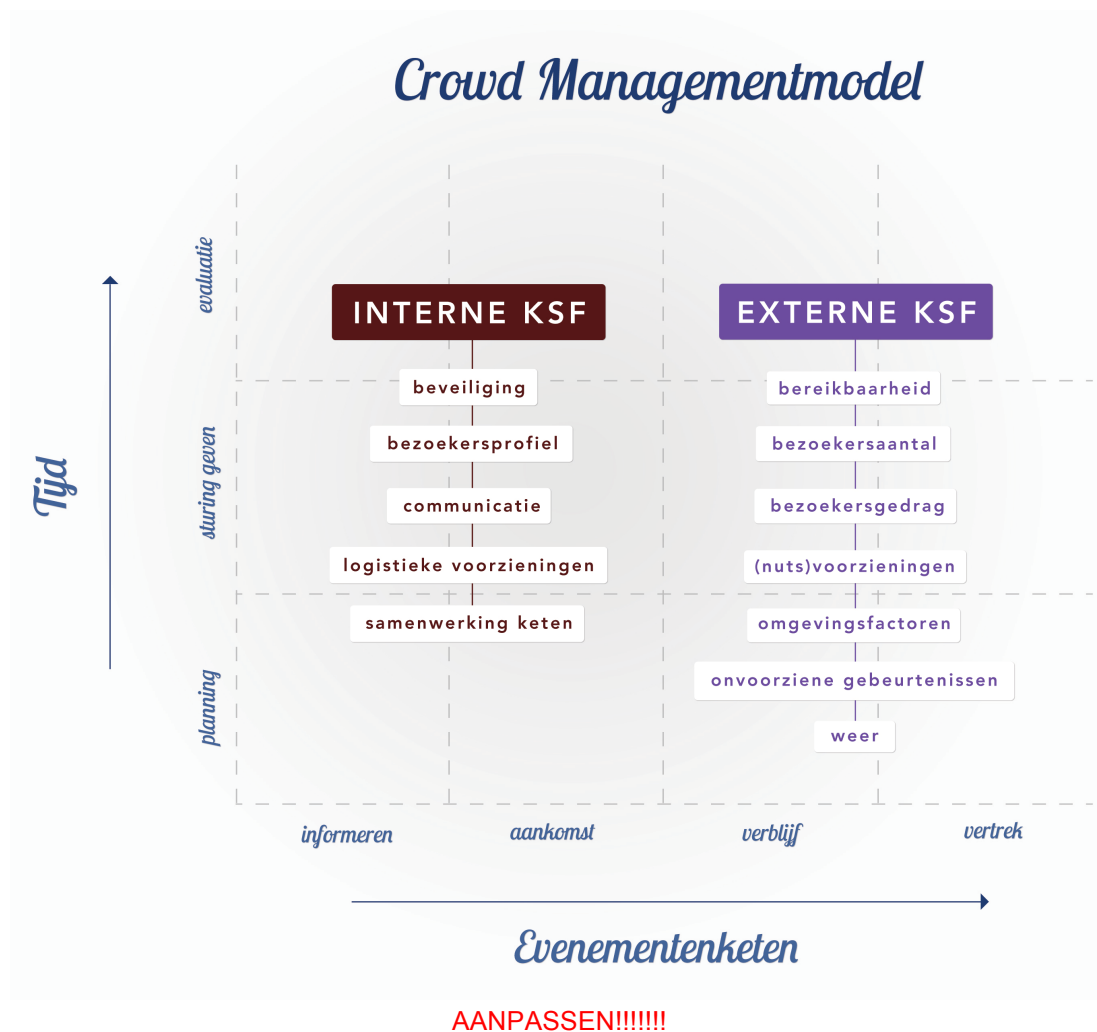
Crowd Managementmodel

Tijd

evaluatie

sturing geven

planning

INTERNE KSF

beveiliging

bezoekersprofiel

communicatie

logistieke voorzieningen

samenwerking keten

EXTERNE KSF

bereikbaarheid

bezoekersaantal

bezoekersgedrag

(nuts)voorzieningen

omgevingsfactoren

onvoorziene gebeurtenissen

weer

informeren

aankomst

verblijf

vertrek

Evenementenketen

AANPASSEN!!!!!!!